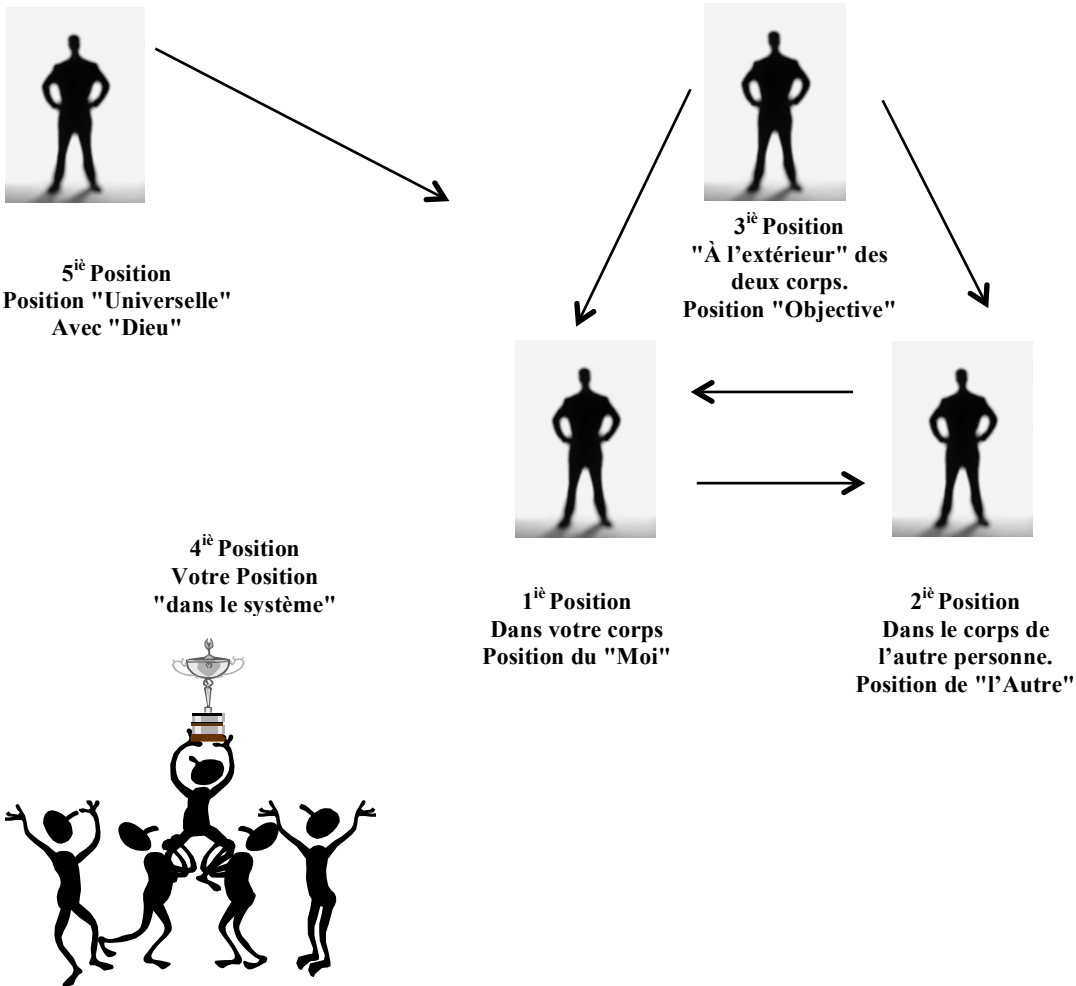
3$^{iè}$ Position
"À l'extérieur" des deux corps.
Position "Objective"

5$^{iè}$ Position
Position "Universelle"
Avec "Dieu"

4$^{iè}$ Position
Votre Position
"dans le système"

1$^{iè}$ Position
Dans votre corps
Position du "Moi"

2$^{iè}$ Position
Dans le corps de l'autre personne.
Position de "l'Autre"